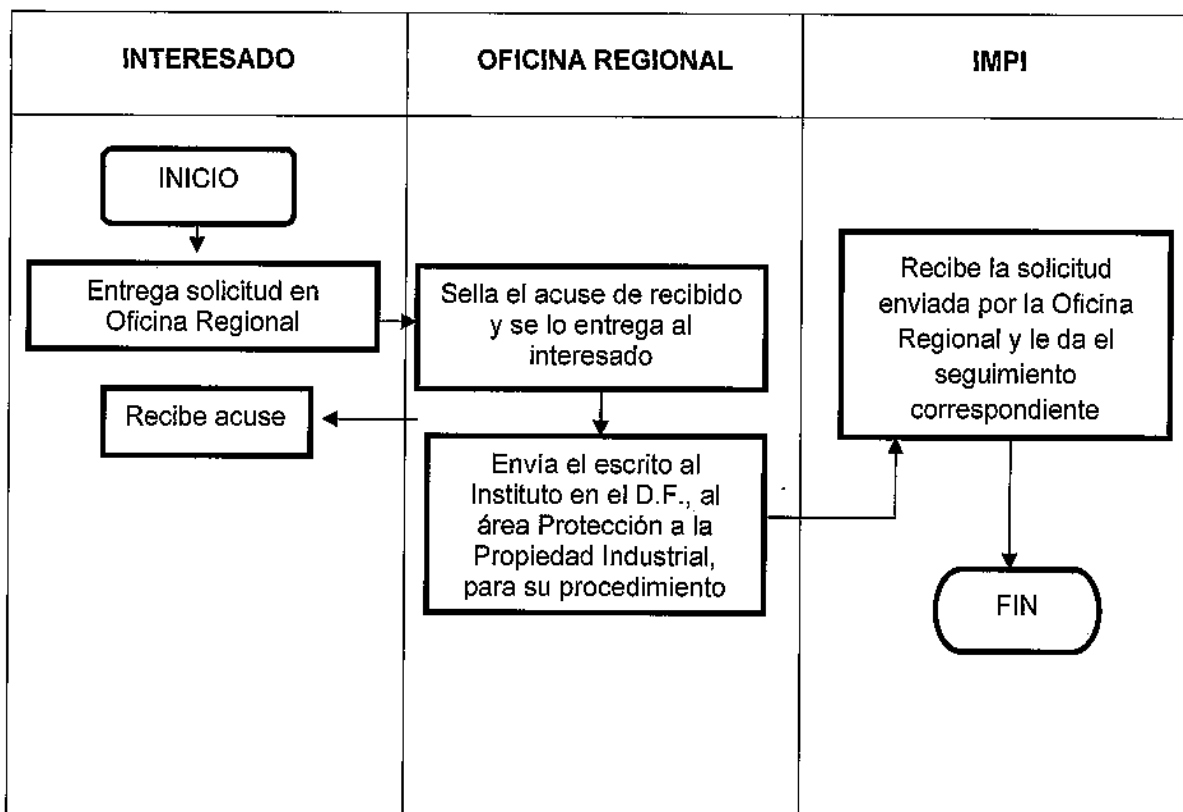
INTERESADO

OFICINA REGIONAL

IMPI

INICIO

Entrega solicitud en Oficina Regional

Sella el acuse de recibido y se lo entrega al interesado

Recibe la solicitud enviada por la Oficina Regional y le da el seguimiento correspondiente

Recibe acuse

Envía el escrito al Instituto en el D.F., al área Protección a la Propiedad Industrial, para su procedimiento

FIN